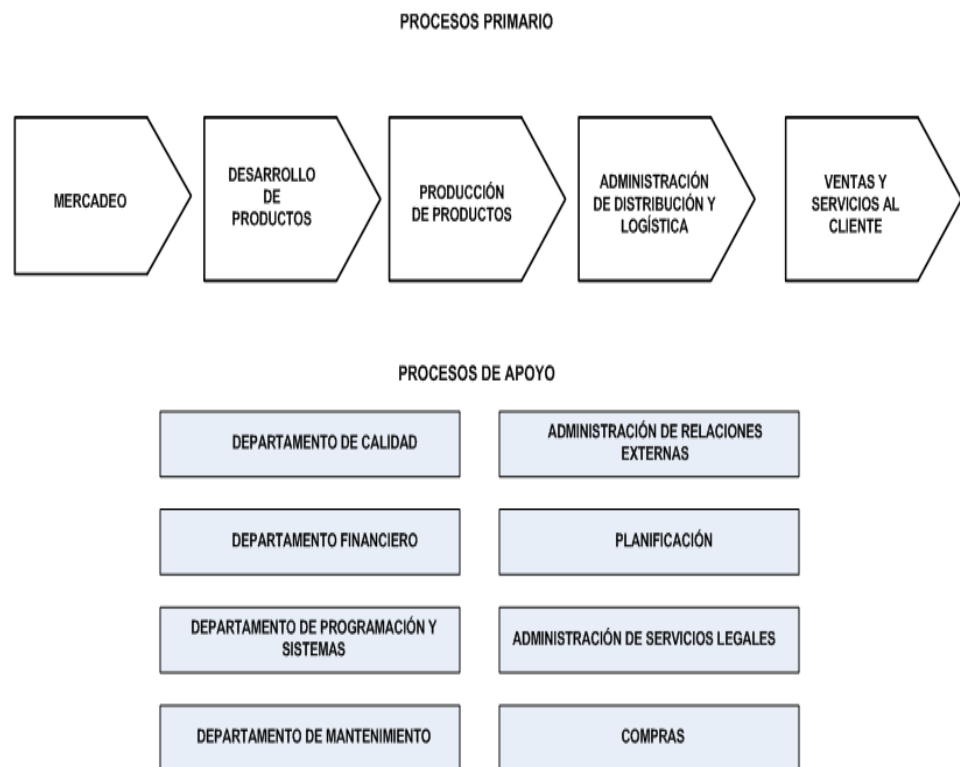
PROCESOS PRIMARIO

MERCADEO

DESARROLLO DE PRODUCTOS

PRODUCCIÓN DE PRODUCTOS

ADMINISTRACIÓN DE DISTRIBUCIÓN Y LOGÍSTICA

VENTAS Y SERVICIOS AL CLIENTE

PROCESOS DE APOYO

DEPARTAMENTO DE CALIDAD

ADMINISTRACIÓN DE RELACIONES EXTERNAS

DEPARTAMENTO FINANCIERO

PLANIFICACIÓN

DEPARTAMENTO DE PROGRAMACIÓN Y SISTEMAS

ADMINISTRACIÓN DE SERVICIOS LEGALES

DEPARTAMENTO DE MANTENIMIENTO

COMPRAS